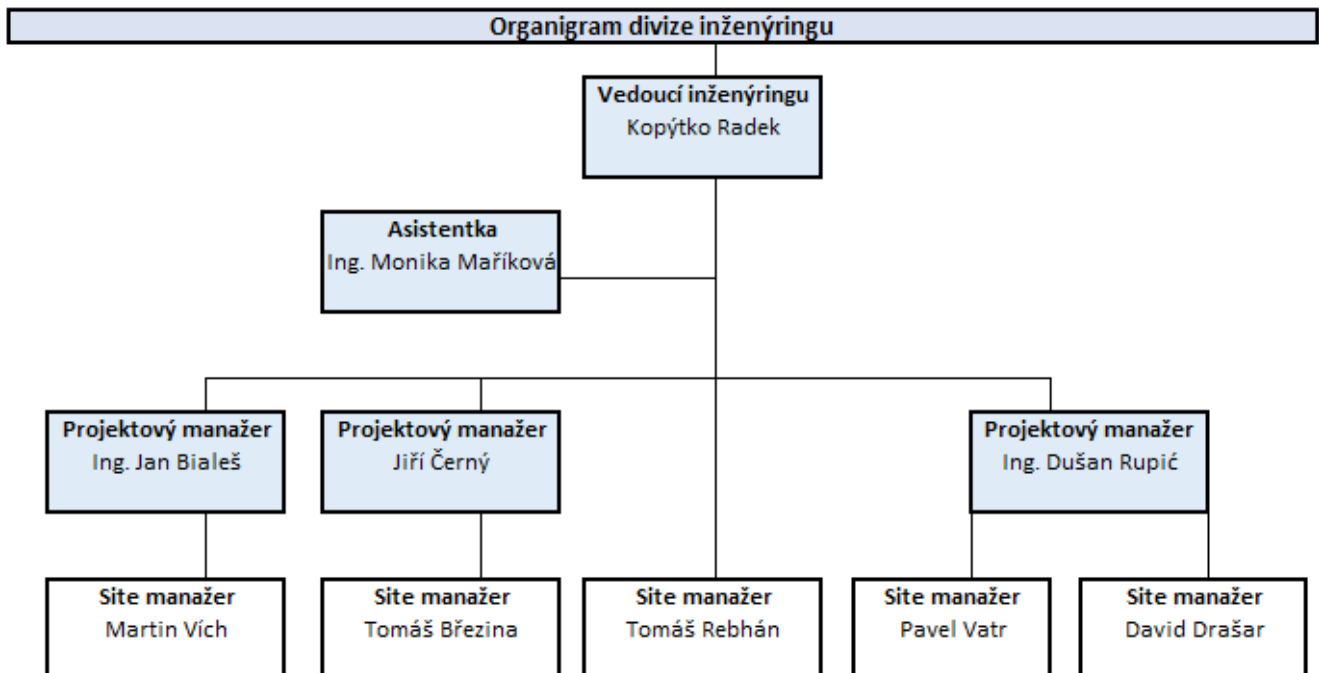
Organigram divize inženýringu

Vedoucí inženýringu
Kopýtko Radek

Asistentka
Ing. Monika Maříková

Projektový manažer
Ing. Jan Bialeš

Projektový manažer
Jiří Černý

Projektový manažer
Ing. Dušan Rupić

Site manažer
Martin Vích

Site manažer
Tomáš Březina

Site manažer
Tomáš Rebhán

Site manažer
Pavel Vatr

Site manažer
David Drašar